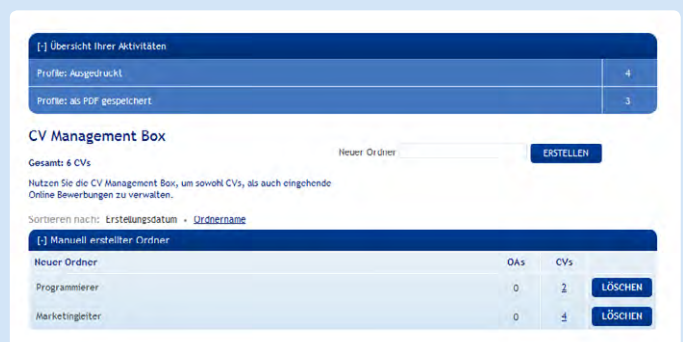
[-] Übersicht Ihrer Aktivitäten

| Profile: Ausgedruckt | 4 |
|---|---|
| Profile: als PDF gespeichert | 3 |

CV Management Box

Gesamt: 6 CVs

Neuer Ordner ERSTELLEN

Nutzen Sie die CV Management Box, um sowohl CVs, als auch eingehende Online Bewerbungen zu verwalten.

Sortieren nach: Erstellungsdatum • Ordnername

[-] Manuell erstellter Ordner

| Neuer Ordner | OAs | CVs | |
|---|---|---|---|
| Programmierer | 0 | 2 | LÖSCHEN |
| Marketingleiter | 0 | 4 | LÖSCHEN |